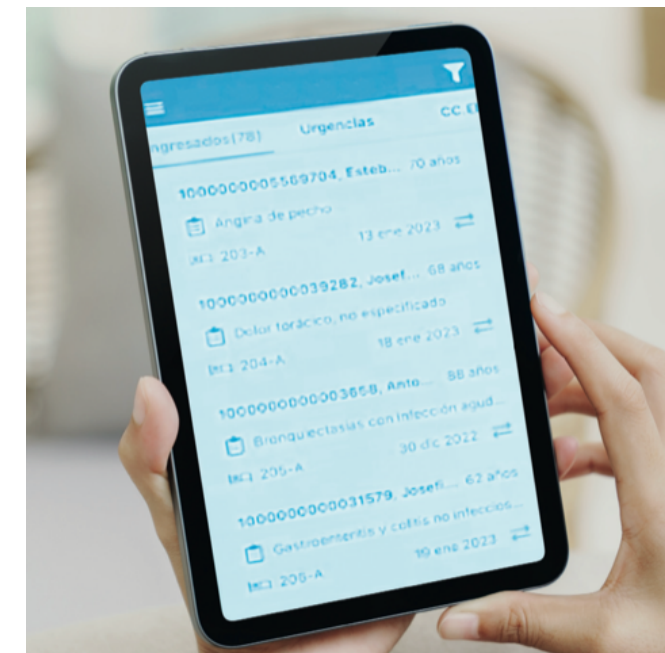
ngresados(78)
Urgencias
CC.E

1000000005569704, Esteb... 70 años
Angina de pecho
13 ene 2023
203-A

1000000000039282, Josef... 68 años
Dolor torácico, no especificado
18 ene 2023
204-A

1000000000003858, Anto... 88 años
Bronquiectasias con infección agud...
30 dic 2022
205-A

1000000000031579, Josef... 62 años
Gastroenteritis y colitis no infeccios...
19 ene 2023
206-A